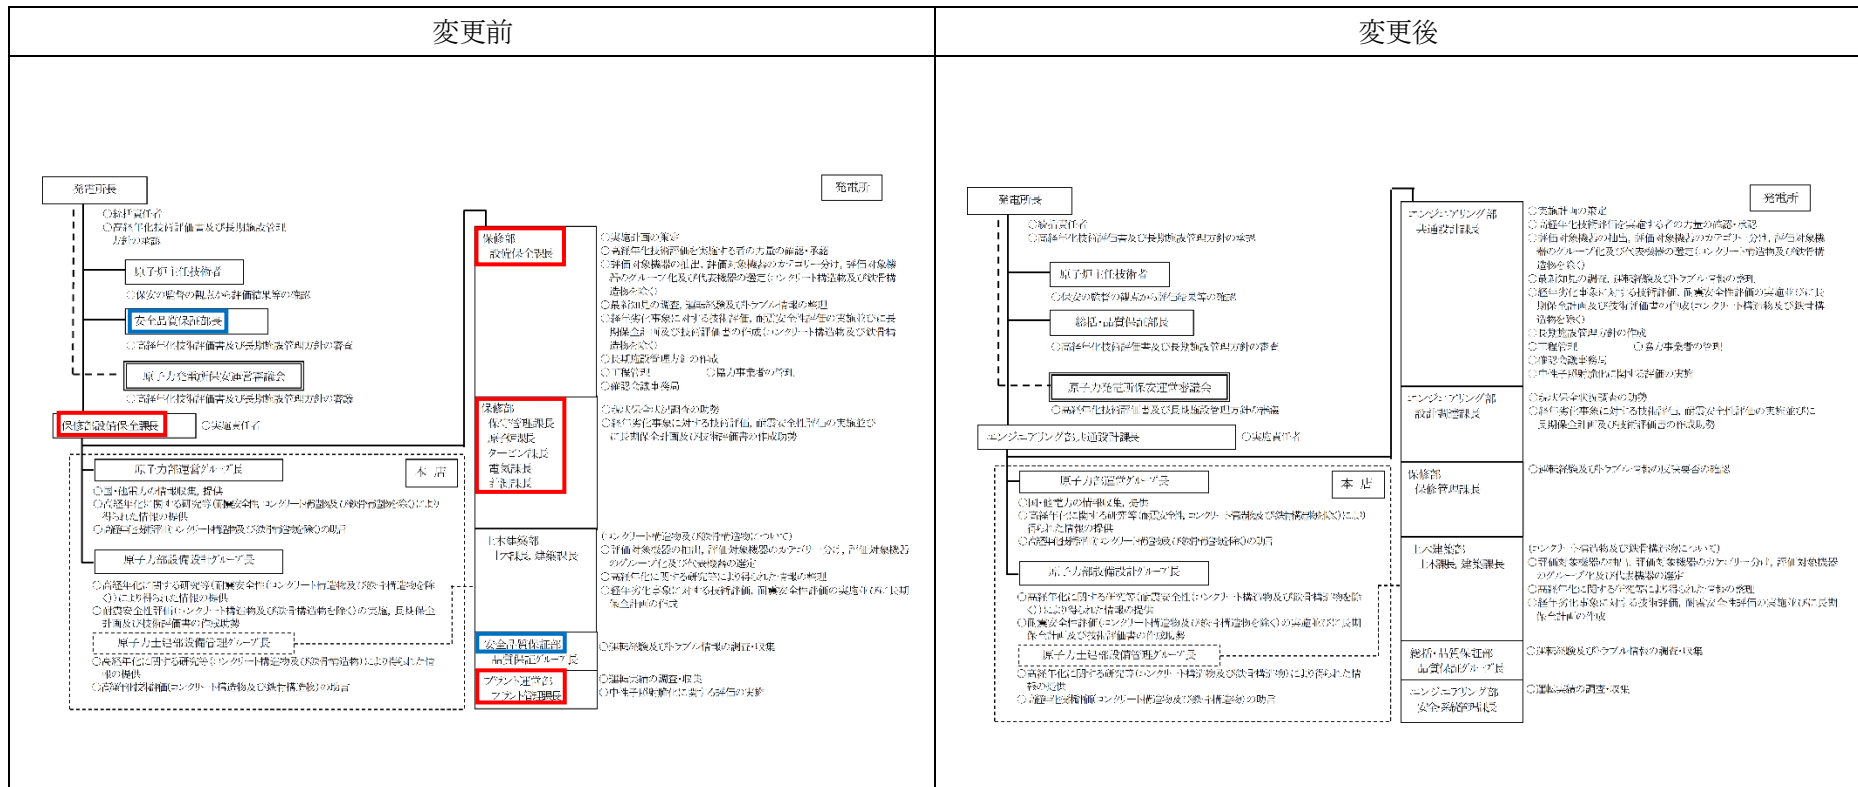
| 変更前 | 変更後 |
|---|---|

変更前

発電所長
○総括責任者
○高経年化技術評価書及び長期施設管理方針の承認

原子炉主任技術者
○保安の監督の観点から評価結果等の確認

安全品質保証部長
○高経年化技術評価書及び長期施設管理方針の審査

原子力発電所保安運営委員会
○高経年化技術評価書及び長期施設管理方針の審議

保修部設備保全課長　○実施責任者

本店
原子力部運営グループ長
○国・他電力の情報収集、提供
○高経年化に関する研究等（耐震安全性、コンクリート構造物及び鉄骨構造物を除く）により得られた情報の提供
○高経年化対策評価（コンクリート構造物及び鉄骨構造物を除く）の助言

原子力部設備設計グループ長
○高経年化に関する研究等（耐震安全性、コンクリート構造物及び鉄骨構造物を除く）により得られた情報の提供
○耐震安全性評価（コンクリート構造物及び鉄骨構造物を除く）の実施、長期保全計画及び技術評価書の作成支援

原子力土木建築設備管理グループ長
○高経年化に関する研究等（コンクリート構造物及び鉄骨構造物）により得られた情報の提供
○高経年化対策評価（コンクリート構造物及び鉄骨構造物）の助言

発電所

保修部
設備保全課長
○実施計画の策定
○高経年化技術評価を実施する者の力量の確認・承認
○評価対象機器の抽出、評価対象機器のカテゴリー分け、評価対象機器のグループ化及び代表機器の選定（コンクリート構造物及び鉄骨構造物を除く）
○最新知見の調査、運転経験及びトラブル情報の整理
○経年劣化事象に対する技術評価、耐震安全性評価の実施並びに長期保全計画及び技術評価書の作成（コンクリート構造物及び鉄骨構造物を除く）
○長期施設管理方針の作成
○工程管理　○協力事業者の管理
○審査会議事務局

保修部
保修管理課長
原子炉課長
タービン課長
電気課長
計装課長
○実施計画の調査の協力
○経年劣化事象に対する技術評価、耐震安全性評価の実施並びに長期保全計画及び技術評価書の作成協力

土木建築部
土木課長、建築課長
（コンクリート構造物及び鉄骨構造物について）
○評価対象機器の抽出、評価対象機器のカテゴリー分け、評価対象機器のグループ化及び代表機器の選定
○高経年化に関する研究等により得られた情報の整理
○経年劣化事象に対する技術評価、耐震安全性評価の実施並びに長期保全計画の作成

安全品質保証部
品質保証グループ長
○運転経験及びトラブル情報の調査・収集

プラント運営部
プラント管理課長
○運転実績の調査・収集
○中性子照射脆化に関する評価の実施

変更後

発電所長
○総括責任者
○高経年化技術評価書及び長期施設管理方針の承認

原子炉主任技術者
○保安の監督の観点から評価結果等の確認

総括・品質保証部長
○高経年化技術評価書及び長期施設管理方針の審査

原子力発電所保安運営委員会
○高経年化技術評価書及び長期施設管理方針の審議

エンジニアリング部共通設計課長　○実施責任者

本店
原子力部運営グループ長
○国・他電力の情報収集、提供
○高経年化に関する研究等（耐震安全性、コンクリート構造物及び鉄骨構造物を除く）により得られた情報の提供
○高経年化対策評価（コンクリート構造物及び鉄骨構造物を除く）の助言

原子力部設備設計グループ長
○高経年化に関する研究等（耐震安全性、コンクリート構造物及び鉄骨構造物を除く）により得られた情報の提供
○耐震安全性評価（コンクリート構造物及び鉄骨構造物を除く）の実施、長期保全計画及び技術評価書の作成支援

原子力土木建築設備管理グループ長
○高経年化に関する研究等（コンクリート構造物及び鉄骨構造物）により得られた情報の提供
○高経年化対策評価（コンクリート構造物及び鉄骨構造物）の助言

発電所

エンジニアリング部
共通設計課長
○実施計画の策定
○高経年化技術評価を実施する者の力量の確認・承認
○評価対象機器の抽出、評価対象機器のカテゴリー分け、評価対象機器のグループ化及び代表機器の選定（コンクリート構造物及び鉄骨構造物を除く）
○最新知見の調査、運転経験及びトラブル情報の整理
○経年劣化事象に対する技術評価、耐震安全性評価の実施並びに長期保全計画及び技術評価書の作成（コンクリート構造物及び鉄骨構造物を除く）
○長期施設管理方針の作成
○工程管理　○協力事業者の管理
○審査会議事務局
○中性子照射脆化に関する評価の実施

エンジニアリング部
設計管理課長
○実施計画の調査の協力
○経年劣化事象に対する技術評価、耐震安全性評価の実施並びに長期保全計画及び技術評価書の作成協力

保修部
保修管理課長
○運転経験及びトラブル情報の反映要否の確認

土木建築部
土木課長、建築課長
（コンクリート構造物及び鉄骨構造物について）
○評価対象機器の抽出、評価対象機器のカテゴリー分け、評価対象機器のグループ化及び代表機器の選定
○高経年化に関する研究等により得られた情報の整理
○経年劣化事象に対する技術評価、耐震安全性評価の実施並びに長期保全計画の作成

総括・品質保証部
品質保証グループ長
○運転経験及びトラブル情報の調査・収集

エンジニアリング部
安全技術課長
○運転実績の調査・収集